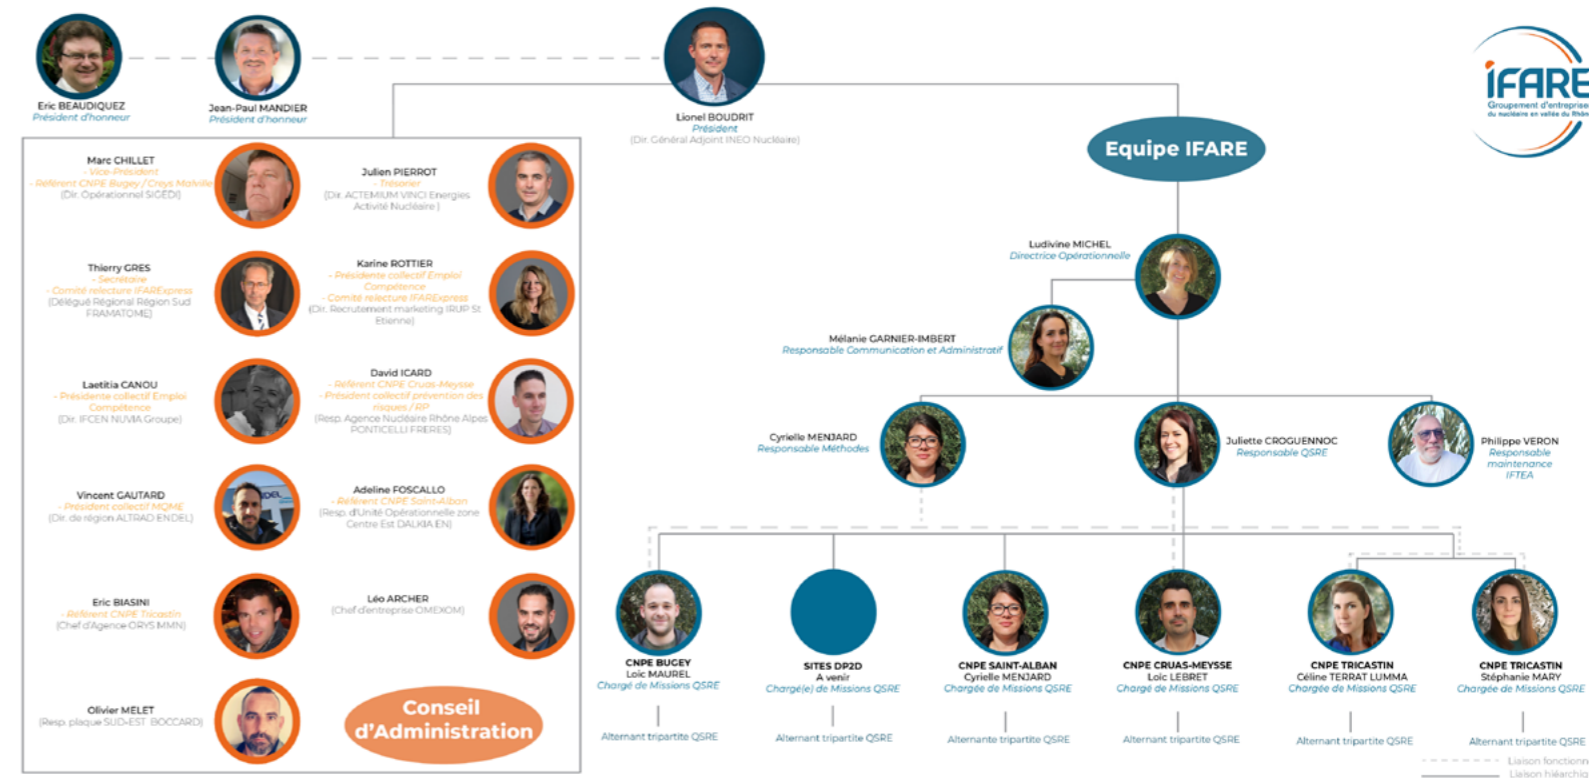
Eric BEAUDIQUEZ
Président d'honneur

Jean-Paul MANDIER
Président d'honneur

Lionel BOUDRIT
Président
(Dir. Général Adjoint INEO Nucléaire)

IFARE
Groupement d'entreprises du nucléaire en vallée du Rhône

Equipe IFARE

Marc CHILLET
- Vice-Président
- Référent CNPE Bugey / Creys Malville
(Dir. Opérationnel SIGEDI)

Julien PIERROT
- Trésorier
(Dir. ACTEMIUM VINCI Energies Activité Nucléaire)

Thierry GRES
- Secrétaire
- Comité relecture IFARExpress
(Délégué Régional Région Sud FRAMATOME)

Karine ROTTIER
- Présidente collectif Emploi Compétence
- Comité relecture IFARExpress
(Dir. Recrutement marketing IRUP St Etienne)

Laetitia CANOU
- Présidente collectif Emploi Compétence
(Dir. IFCEN NUVIA Groupe)

David ICARD
- Référent CNPE Cruas-Meysse
- Président collectif prévention des risques / RP
(Resp. Agence Nucléaire Rhône Alpes PONTICELLI FRERES)

Vincent GAUTARD
- Président collectif MQME
(Dir. de région ALTRAD ENDEL)

Adeline FOSCALLO
- Référent CNPE Saint-Alban
(Resp. d'Unité Opérationnelle zone Centre Est DALKIA EN)

Eric BIASINI
- Référent CNPE Tricastin
(Chef d'Agence ORYS MMN)

Léo ARCHER
(Chef d'entreprise OMEXOM)

Olivier MELET
(Resp. plaque SUD-EST BOCCARD)

Conseil d'Administration

Ludivine MICHEL
Directrice Opérationnelle

Mélanie GARNIER-IMBERT
Responsable Communication et Administratif

Cyrielle MENJARD
Responsable Méthodes

Juliette CROGUENNOC
Responsable QSRE

Philippe VERON
Responsable maintenance IFTEA

CNPE BUGEY
Loic MAUREL
Chargé de Missions QSRE

SITES DP2D
A venir
Chargé(e) de Missions QSRE

CNPE SAINT-ALBAN
Cyrielle MENJARD
Chargée de Missions QSRE

CNPE CRUAS-MEYSSE
Loic LEBRET
Chargé de Missions QSRE

CNPE TRICASTIN
Céline TERRAT LUMMA
Chargée de Missions QSRE

CNPE TRICASTIN
Stéphanie MARY
Chargée de Missions QSRE

Alternant tripartite QSRE
Alternant tripartite QSRE
Alternante tripartite QSRE
Alternant tripartite QSRE
Alternant tripartite QSRE
Alternant tripartite QSRE

Liaison fonctionn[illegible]
Liaison hiérarchi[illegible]